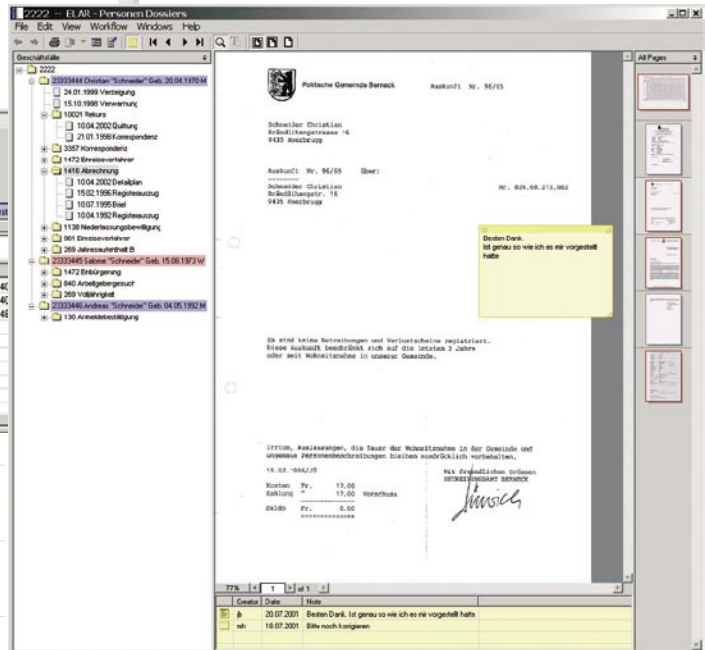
2222 -- ELAR - Personen Dossiers

File Edit View Workflow Windows Help

Geschäftsfälle

All Pages

2222
23333444 Christian "Schneider" Geb. 20.04.1970 M
24.01.1999 Verzeigung
15.10.1998 Verwarnung
10021 Rekurs
10.04.2002 Quittung
21.01.1999 Korrespondenz
3357 Korrespondenz
1472 Einreiseverfahren
1416 Abrechnung
10.04.2002 Detailplan
15.02.1996 Registerauszug
10.07.1995 Brief
10.04.1992 Registerauszug
1138 Niederlassungsbewilligung
901 Einreiseverfahren
269 Jahresaufenthalt B
23333445 Salome "Schneider" Geb. 15.08.1973 W
1472 Einbürgerung
840 Arbeitgebergesuch
269 Volljährigkeit
23333446 Andreas "Schneider" Geb. 04.05.1992 M
130 Anmeldebestätigung

Politische Gemeinde Berneck

Auskunft Nr. 96/65

Schneider Christian
Brändlihengstrasse 16
9435 Heerbrugg

Auskunft Nr. 96/65 über:

Schneider Christian
Brändlihengstr. 16
9435 Heerbrugg

Nr. 826.68.213.982

Besten Dank.
Ist genau so wie ich es mir vorgestellt hatte

Es sind keine Betreibungen und Verlustscheine registriert.
Diese Auskunft beschränkt sich auf die letzten 3 Jahre
oder seit Wohnsitznahme in unserer Gemeinde.

Irrtum, Auslassungen, die Dauer der Wohnsitznahme in der Gemeinde und
ungenaue Personenbeschreibungen bleiben ausdrücklich vorbehalten.

15.02.1966/JS

Mit freundlichen Grüssen
BETREIBUNGSAMT BERNECK

Kosten Fr. 17.00
Zahlung " 17.00 Vorschuss

Saldo Fr. 0.00

77% 1 of 1

Creator | Date | Note
jb | 20.07.2001 | Besten Dank. Ist genau so wie ich es mir vorgestellt hatte
mh | 18.07.2001 | Bitte noch korrigieren